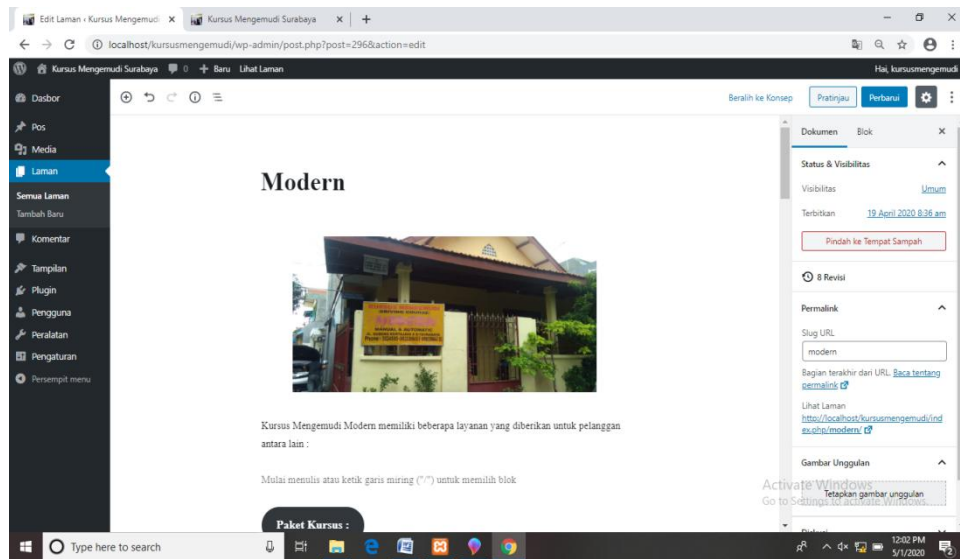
Edit Laman ‹ Kursus Mengemudi ×
Kursus Mengemudi Surabaya ×
+
localhost/kursusmengemudi/wp-admin/post.php?post=296&action=edit

Kursus Mengemudi Surabaya 0 + Baru Lihat Laman
Hai, kursusmengemudi

Dasbor
Pos
Media
Laman
Semua Laman
Tambah Baru
Komentar
Tampilan
Plugin
Pengguna
Peralatan
Pengaturan
Persempit menu

Beralih ke Konsep
Pratinjau
Perbarui

Modern

Kursus Mengemudi Modern memiliki beberapa layanan yang diberikan untuk pelanggan antara lain :

Mulai menulis atau ketik garis miring ("/") untuk memilih blok

Paket Kursus :

Dokumen
Blok
Status & Visibilitas
Visibilitas
Umum
Terbitkan
19 April 2020 8:36 am
Pindah ke Tempat Sampah
8 Revisi
Permalink
Slug URL
modern
Bagian terakhir dari URL. Baca tentang permalink
Lihat Laman
http://localhost/kursusmengemudi/index.php/modern/
Gambar Unggulan
Tetapkan gambar unggulan
Activate Windows
Go to Settings to activate Windows.

Type here to search
12:02 PM
5/1/2020